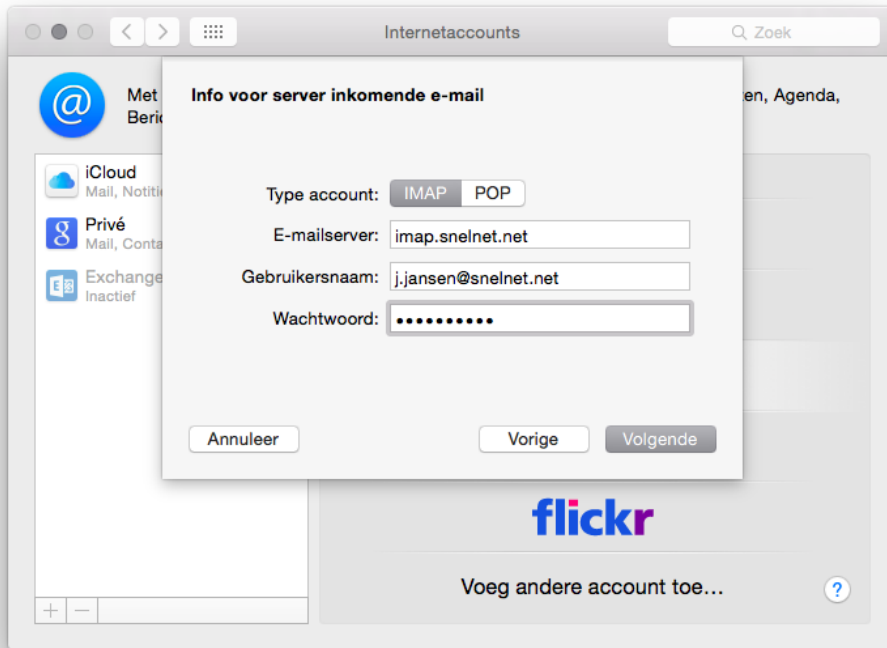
Internetaccounts

Zoek

Met
Beric

en, Agenda,

iCloud
Mail, Notitie

Privé
Mail, Conta

Exchange
Inactief

Info voor server inkomende e-mail

Type account: IMAP POP

E-mailserver: imap.snelnet.net

Gebruikersnaam: j.jansen@snelnet.net

Wachtwoord: ••••••••••

Annuleer

Vorige

Volgende

flickr

Voeg andere account toe...

?

+ −